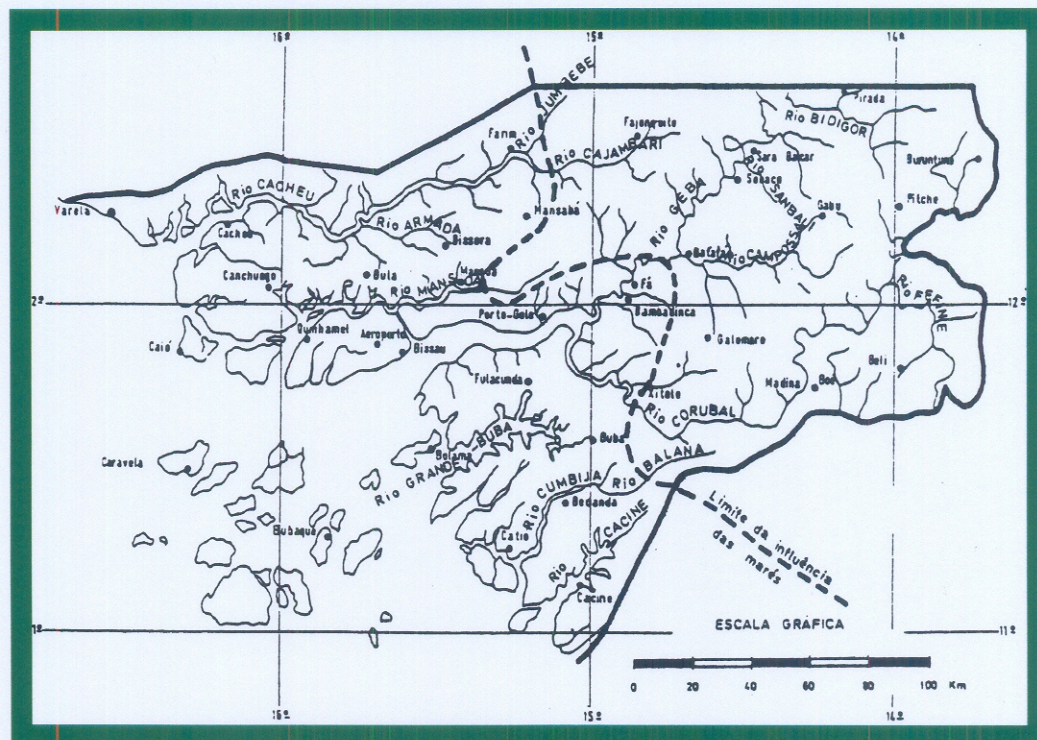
16º
15º
14º
Rio TUMBEBE
Pirada
Rio BIDIGOR
Farim
Rio
Fajonquito
Rio CAJAMBARI
Sare Bacar
Rio SAMBAL
Buruntuma
Sonaco
Rio CACHEU
Rio GEBA
Gabu
Pitche
Varela
Mansabá
Rio ARMADA
Cacheu
Bissora
Bafatá
Rio CAMPOSSA
Canchungo
Bula
Mansoa
Rio MANSOA
Fá
Rio FEFINE
12º
12º
Porto-Gole
Bambadinca
Quinhamel
Aeroporto
Caió
Bissau
Galomaro
Beli
Madina
Boé
Fulacunda
Xitole
Rio CORUBAL
Buba
Caravela
Bolama
Rio GRANDE DE BUBA
Rio BALANA
Rio CUMBIJA
Limite da influência das marés
Bedanda
Bubaque
Catio
Rio CACINE
Cacine
ESCALA GRÁFICA
11º
11º
0 20 40 60 80 100 Km
16º
15º
14º